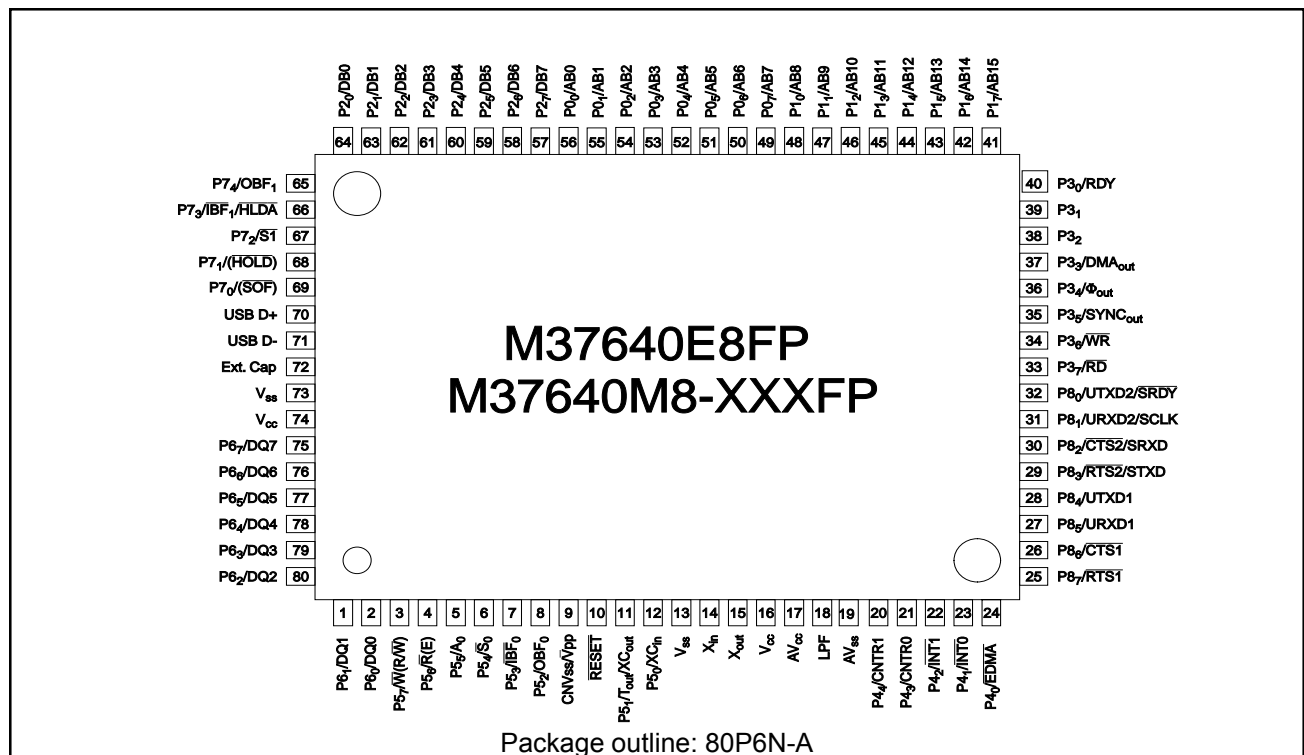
$P2_0$/DB0 64
$P2_1$/DB1 63
$P2_2$/DB2 62
$P2_3$/DB3 61
$P2_4$/DB4 60
$P2_5$/DB5 59
$P2_6$/DB6 58
$P2_7$/DB7 57
$P0_0$/AB0 56
$P0_1$/AB1 55
$P0_2$/AB2 54
$P0_3$/AB3 53
$P0_4$/AB4 52
$P0_5$/AB5 51
$P0_6$/AB6 50
$P0_7$/AB7 49
$P1_0$/AB8 48
$P1_1$/AB9 47
$P1_2$/AB10 46
$P1_3$/AB11 45
$P1_4$/AB12 44
$P1_5$/AB13 43
$P1_6$/AB14 42
$P1_7$/AB15 41

$P7_4$/$OBF_1$ 65
$P7_3$/$\overline{IBF_1}$/$\overline{HLDA}$ 66
$P7_2$/$\overline{S1}$ 67
$P7_1$/($\overline{HOLD}$) 68
$P7_0$/($\overline{SOF}$) 69
USB D+ 70
USB D- 71
Ext. Cap 72
$V_{ss}$ 73
$V_{cc}$ 74
$P6_7$/DQ7 75
$P6_6$/DQ6 76
$P6_5$/DQ5 77
$P6_4$/DQ4 78
$P6_3$/DQ3 79
$P6_2$/DQ2 80

40 $P3_0$/RDY
39 $P3_1$
38 $P3_2$
37 $P3_3$/$DMA_{out}$
36 $P3_4$/$\Phi_{out}$
35 $P3_5$/$SYNC_{out}$
34 $P3_6$/$\overline{WR}$
33 $P3_7$/$\overline{RD}$
32 $P8_0$/UTXD2/$\overline{SRDY}$
31 $P8_1$/URXD2/SCLK
30 $P8_2$/$\overline{CTS2}$/SRXD
29 $P8_3$/$\overline{RTS2}$/STXD
28 $P8_4$/UTXD1
27 $P8_5$/URXD1
26 $P8_6$/$\overline{CTS1}$
25 $P8_7$/$\overline{RTS1}$

M37640E8FP
M37640M8-XXXFP

1 $P6_1$/DQ1
2 $P6_0$/DQ0
3 $P5_7$/$\overline{W}$(R/$\overline{W}$)
4 $P5_6$/$\overline{R}$(E)
5 $P5_5$/$A_0$
6 $P5_4$/$\overline{S_0}$
7 $P5_3$/$\overline{IBF_0}$
8 $P5_2$/$OBF_0$
9 CNVss/Vpp
10 $\overline{RESET}$
11 $P5_1$/$T_{out}$/$XC_{out}$
12 $P5_0$/$XC_{in}$
13 $V_{ss}$
14 $X_{in}$
15 $X_{out}$
16 $V_{cc}$
17 $AV_{cc}$
18 LPF
19 $AV_{ss}$
20 $P4_4$/CNTR1
21 $P4_3$/CNTR0
22 $P4_2$/$\overline{INT1}$
23 $P4_1$/$\overline{INT0}$
24 $P4_0$/$\overline{EDMA}$

Package outline: 80P6N-A